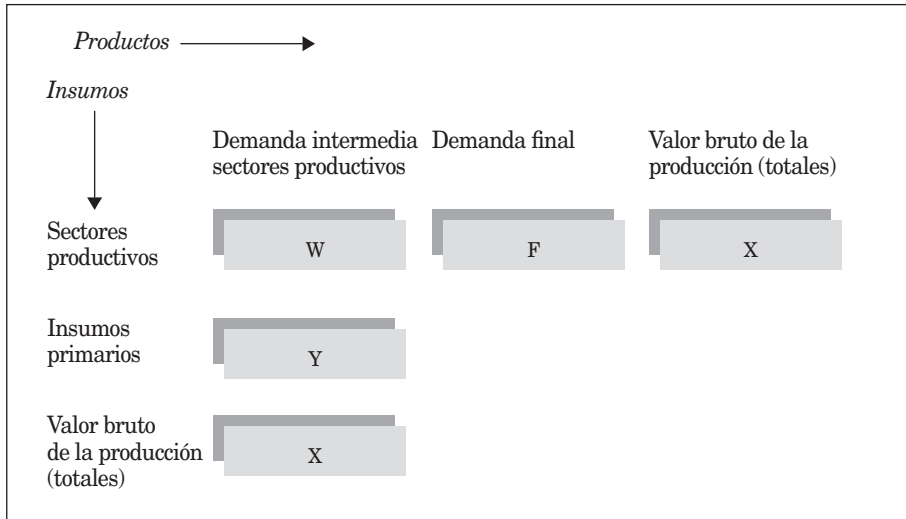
Productos

Insumos

|  | Demanda intermedia sectores productivos | Demanda final | Valor bruto de la producción (totales) |
|---|---|---|---|
| Sectores productivos | W | F | X |
| Insumos primarios | Y |  |  |
| Valor bruto de la producción (totales) | X |  |  |